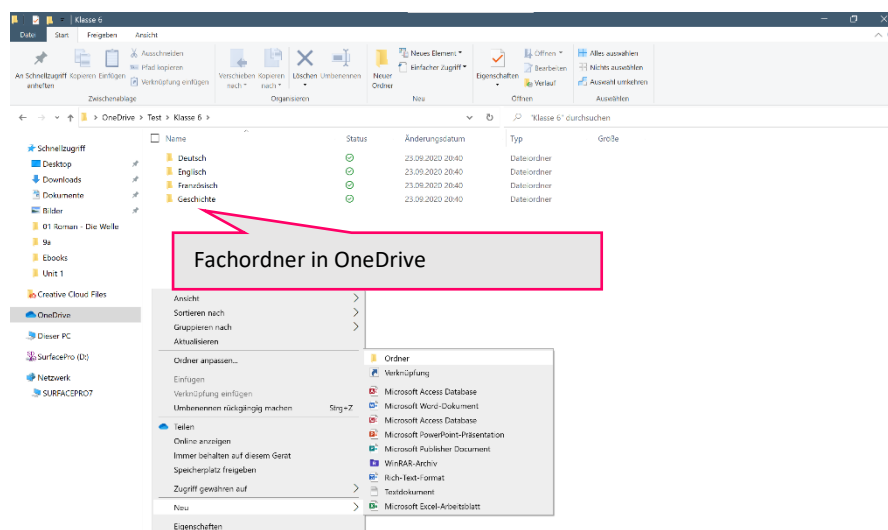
Klasse 6

Datei Start Freigeben Ansicht

An Schnellzugriff anheften Kopieren Einfügen Ausschneiden Pfad kopieren Verknüpfung einfügen
Zwischenablage

Verschieben nach Kopieren nach Löschen Umbenennen
Organisieren

Neuer Ordner Neues Element Einfacher Zugriff
Neu

Eigenschaften Öffnen Bearbeiten Verlauf
Öffnen

Alles auswählen Nichts auswählen Auswahl umkehren
Auswählen

OneDrive > Test > Klasse 6

"Klasse 6" durchsuchen

Schnellzugriff
Desktop
Downloads
Dokumente
Bilder
01 Roman - Die Welle
9a
Ebooks
Unit 1
Creative Cloud Files
OneDrive
Dieser PC
SurfacePro (D:)
Netzwerk
SURFACEPRO7

| Name | Status | Änderungsdatum | Typ | Größe |
|---|---|---|---|---|
| Deutsch | | 23.09.2020 20:40 | Dateiordner | |
| Englisch | | 23.09.2020 20:40 | Dateiordner | |
| Französisch | | 23.09.2020 20:40 | Dateiordner | |
| Geschichte | | 23.09.2020 20:40 | Dateiordner | |

Fachordner in OneDrive

Ansicht
Sortieren nach
Gruppieren nach
Aktualisieren
Ordner anpassen...
Einfügen
Verknüpfung einfügen
Umbenennen rückgängig machen Strg+Z
Teilen
Online anzeigen
Immer behalten auf diesem Gerät
Speicherplatz freigeben
Zugriff gewähren auf
Neu
Eigenschaften

Ordner
Verknüpfung
Microsoft Access Database
Microsoft Word-Dokument
Microsoft Access Database
Microsoft PowerPoint-Präsentation
Microsoft Publisher Document
WinRAR-Archiv
Rich-Text-Format
Textdokument
Microsoft Excel-Arbeitsblatt